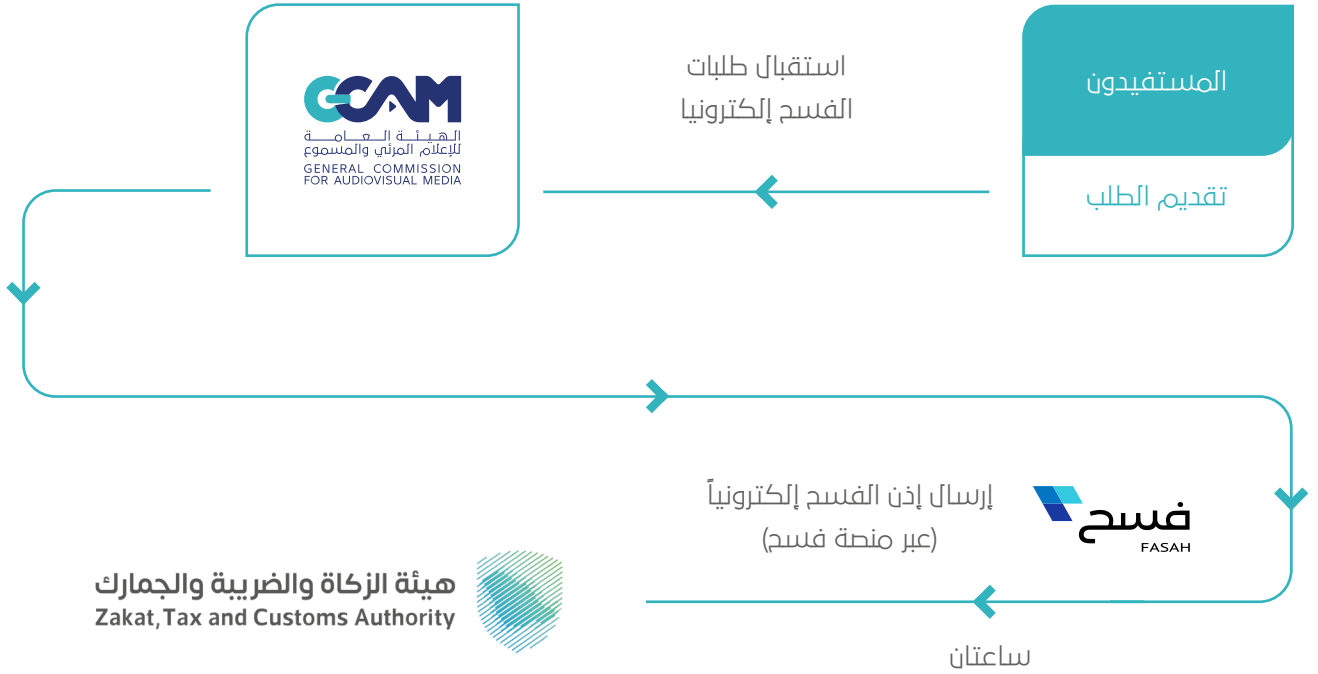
المستفيدون

تقديم الطلب

استقبال طلبات الفسح إلكترونيا

GCAM
الهيئة العامة للإعلام المرئي والمسموع
GENERAL COMMISSION FOR AUDIOVISUAL MEDIA

فسح
FASAH

إرسال إذن الفسح إلكترونياً (عبر منصة فسح)

ساعتان

هيئة الزكاة والضريبة والجمارك
Zakat,Tax and Customs Authority